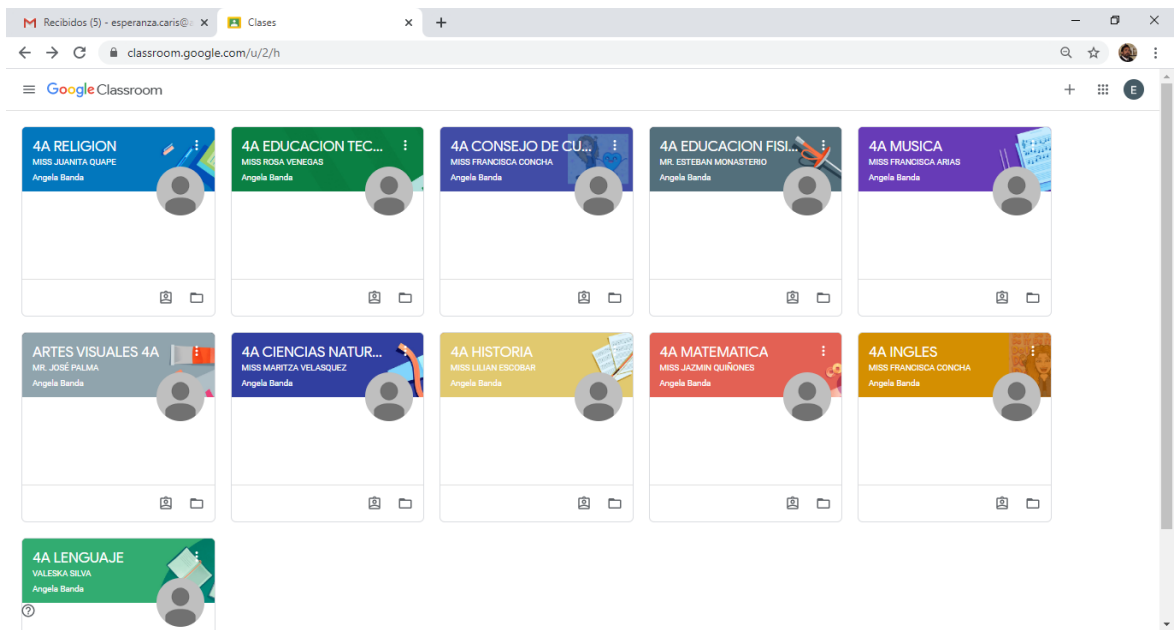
Recibidos (5) - esperanza.caris@
Clases
classroom.google.com/u/2/h

Google Classroom

E

4A RELIGION
MISS JUANITA QUAPE
Angela Banda

4A EDUCACION TEC...
MISS ROSA VENEGAS
Angela Banda

4A CONSEJO DE CU...
MISS FRANCISCA CONCHA
Angela Banda

4A EDUCACION FISI...
MR. ESTEBAN MONASTERIO
Angela Banda

4A MUSICA
MISS FRANCISCA ARIAS
Angela Banda

ARTES VISUALES 4A
MR. JOSÉ PALMA
Angela Banda

4A CIENCIAS NATUR...
MISS MARITZA VELASQUEZ
Angela Banda

4A HISTORIA
MISS LILIAN ESCOBAR
Angela Banda

4A MATEMATICA
MISS JAZMIN QUIÑONES
Angela Banda

4A INGLES
MISS FRANCISCA CONCHA
Angela Banda

4A LENGUAJE
VALESKA SILVA
Angela Banda

?